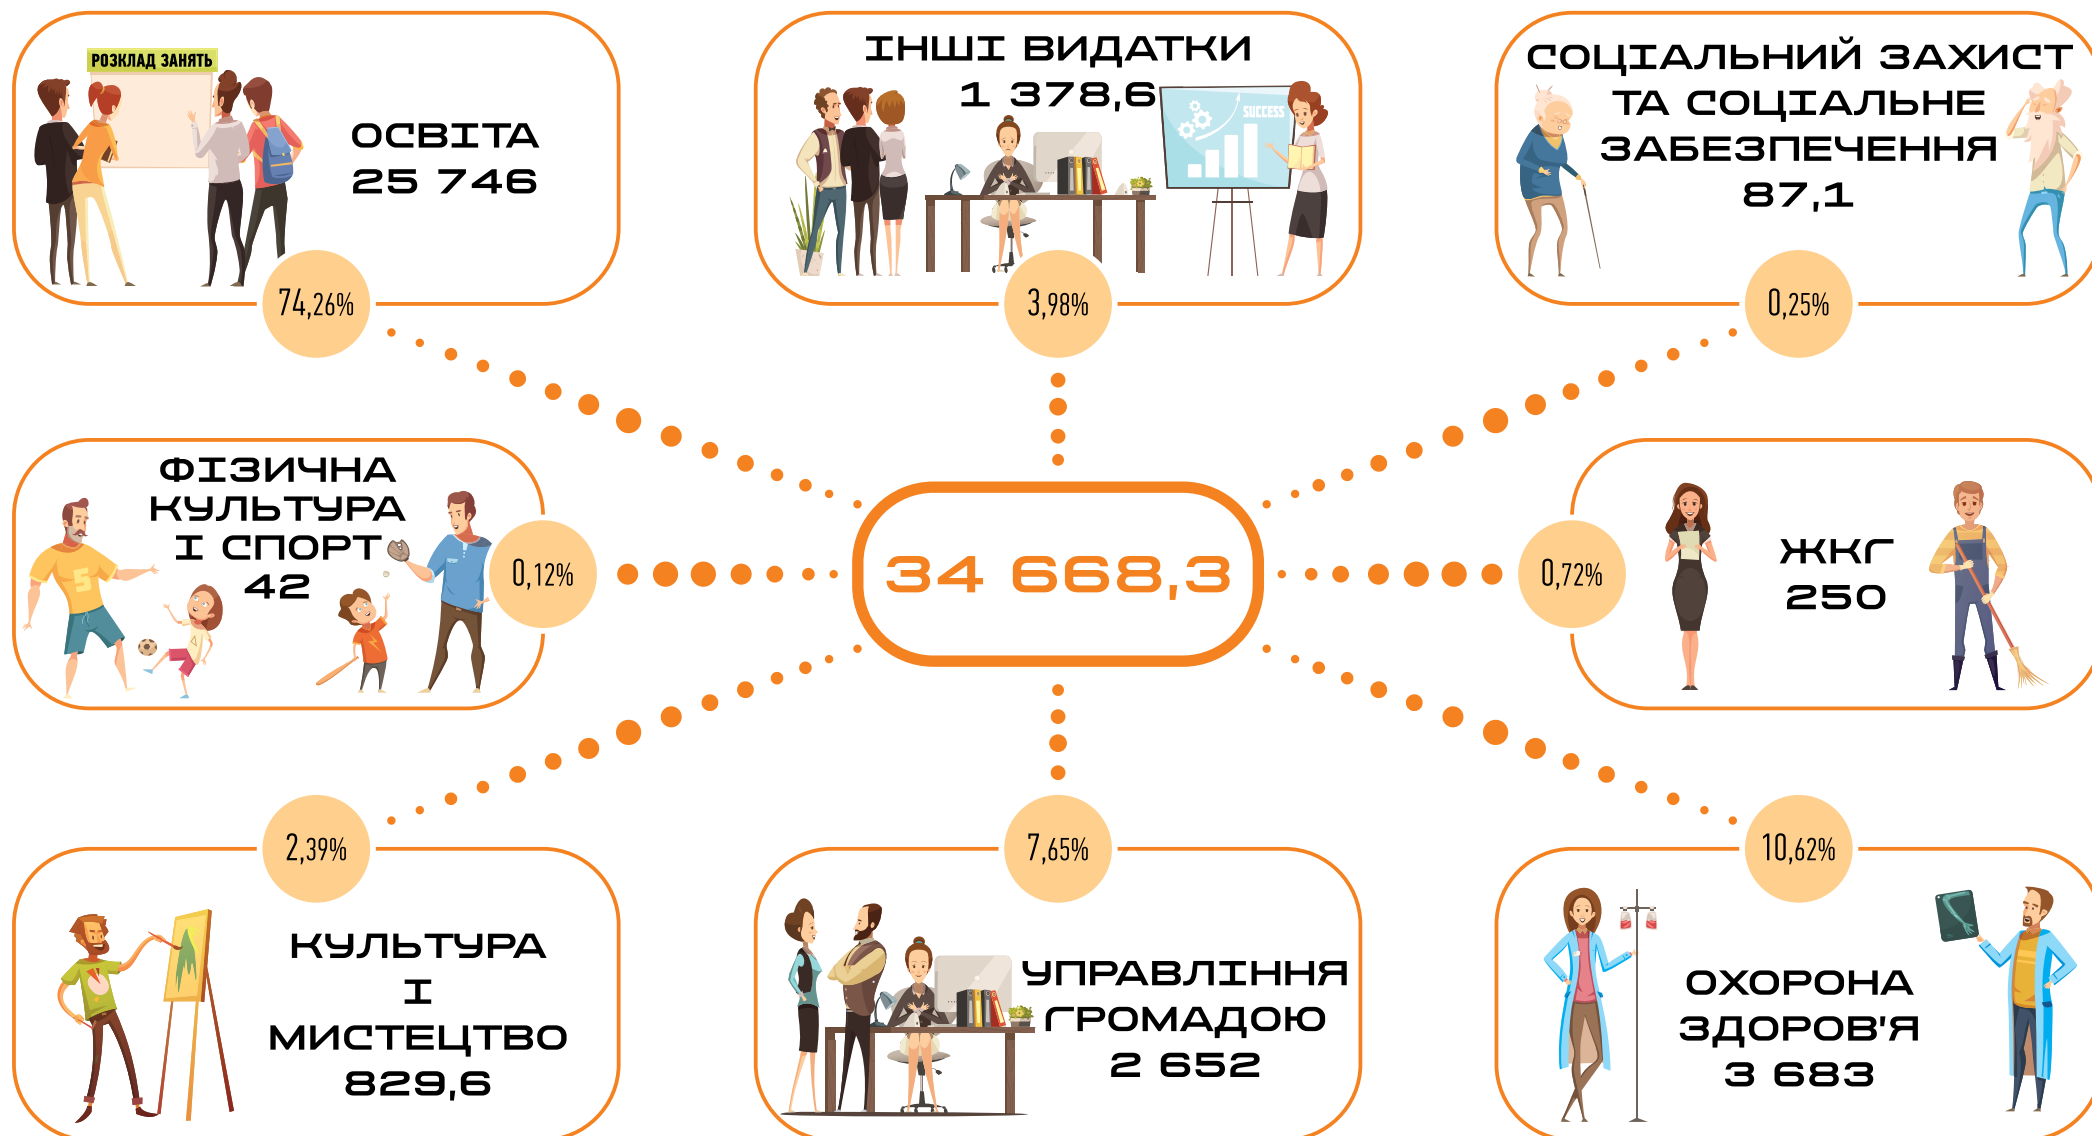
РОЗКЛАД ЗАНЯТЬ

ОСВІТА
25 746

74,26%

ІНШІ ВИДАТКИ
1 378,6

SUCCESS

3,98%

СОЦІАЛЬНИЙ ЗАХИСТ ТА СОЦІАЛЬНЕ ЗАБЕЗПЕЧЕННЯ
87,1

0,25%

ФІЗИЧНА КУЛЬТУРА І СПОРТ
42

0,12%

34 668,3

0,72%

ЖКГ
250

2,39%

КУЛЬТУРА І МИСТЕЦТВО
829,6

7,65%

УПРАВЛІННЯ ГРОМАДОЮ
2 652

10,62%

ОХОРОНА ЗДОРОВ'Я
3 683